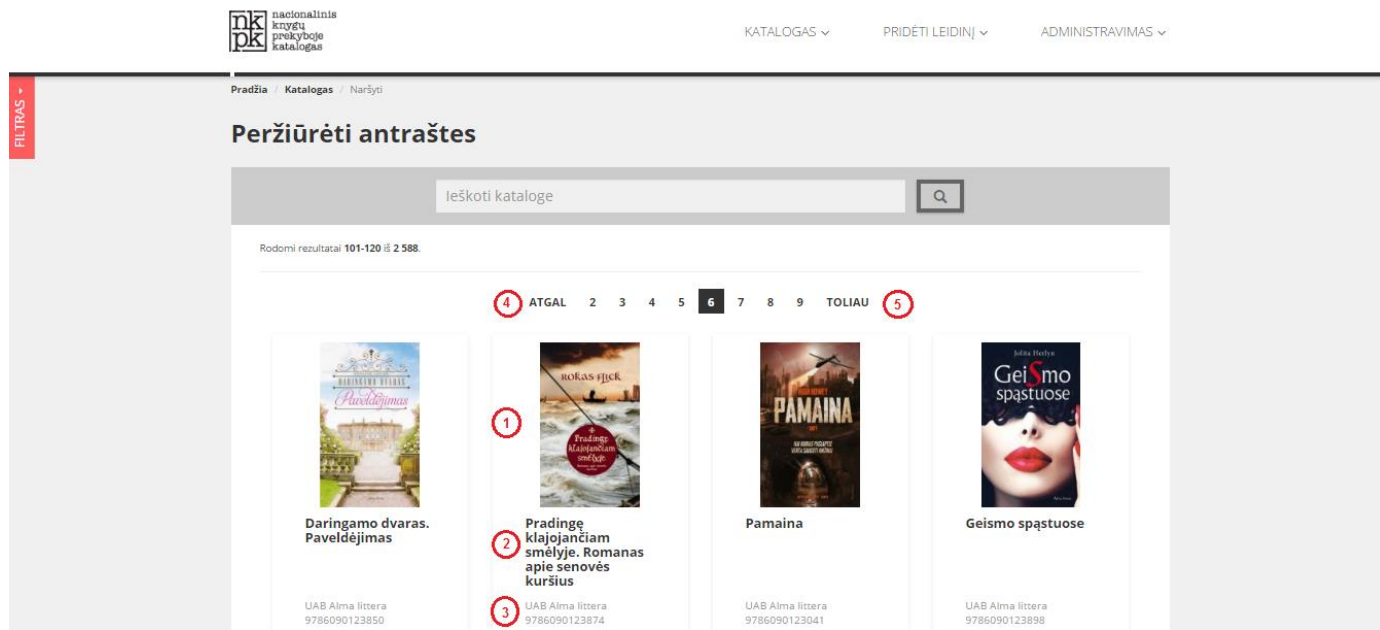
nk pk nacionalinis knygų prekyboje katalogas

KATALOGAS ⌄ PRIDĖTI LEIDINĮ ⌄ ADMINISTRAVIMAS ⌄

FILTRAS

Pradžia / Katalogas / Naršyti

Peržiūrėti antraštes

Ieškoti kataloge

Rodomi rezultatai 101-120 iš 2 588.

4 ATGAL 2 3 4 5 6 7 8 9 TOLIAU 5

DARINGAMO DVARAS Paveldėjimas

Daringamo dvaras. Paveldėjimas

UAB Alma littera
9786090123850

1 ROKAS FLICK Pradingę klajojančiam smėlyje

2 Pradingę klajojančiam smėlyje. Romanas apie senovės kuršius

3 UAB Alma littera
9786090123874

PAMAINA

Pamaina

UAB Alma littera
9786090123041

Jolita Herlyn Geismo spąstuose

Geismo spąstuose

UAB Alma littera
9786090123898